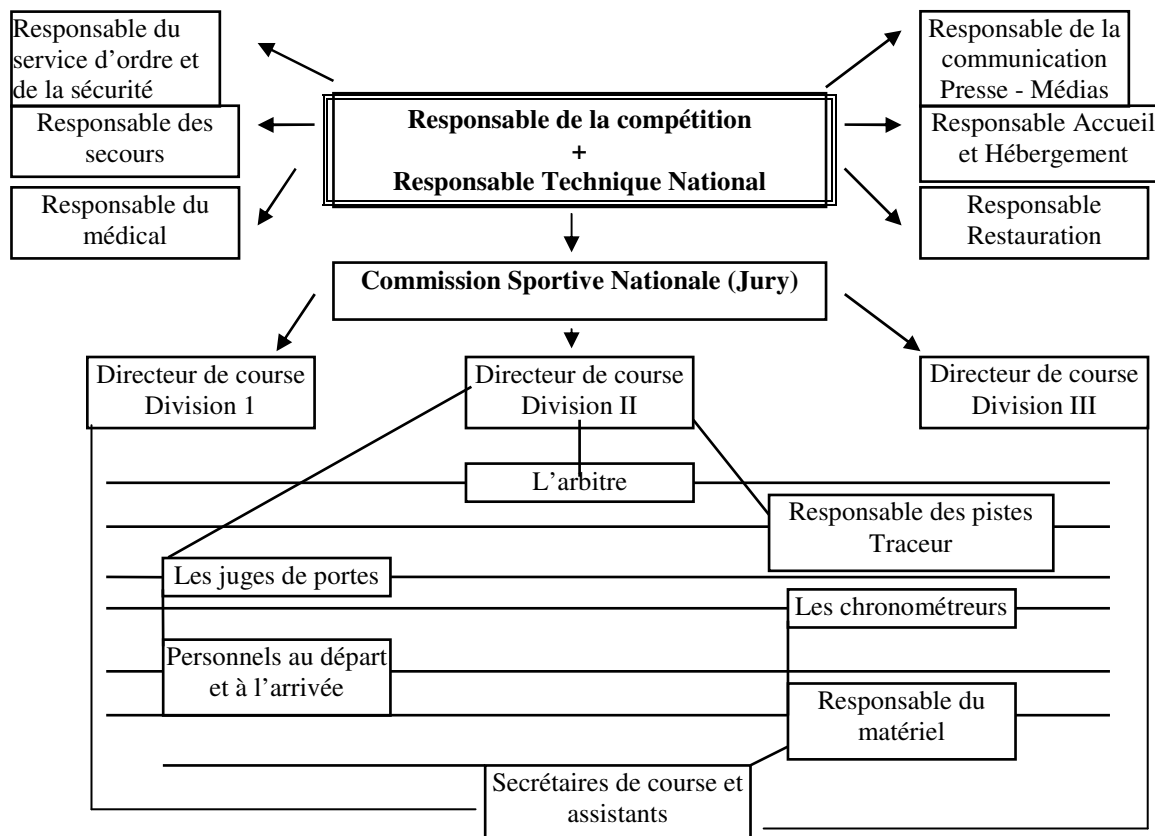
Responsable du service d'ordre et de la sécurité

Responsable des secours

Responsable du médical

Responsable de la compétition
+
Responsable Technique National

Responsable de la communication Presse - Médias

Responsable Accueil et Hébergement

Responsable Restauration

Commission Sportive Nationale (Jury)

Directeur de course Division 1

Directeur de course Division II

Directeur de course Division III

L'arbitre

Responsable des pistes Traceur

Les juges de portes

Les chronométreurs

Personnels au départ et à l'arrivée

Responsable du matériel

Secrétaires de course et assistants